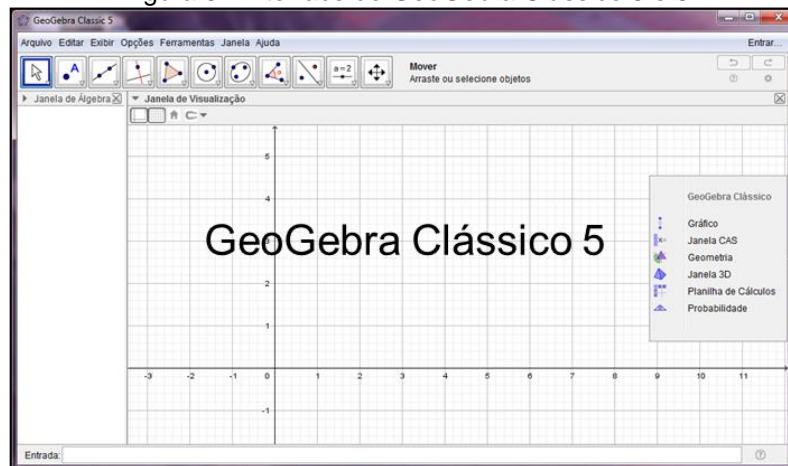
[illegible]

GeoGebra Classic 5

Arquivo Editar Exibir Opções Ferramentas Janela Ajuda

Entrar...

$a=2$

Mover
Arraste ou selecione objetos

Janela de Álgebra

Janela de Visualização

GeoGebra Clássico 5

GeoGebra Clássico

Gráfico
Janela CAS
Geometria
Janela 3D
Planilha de Cálculos
Probabilidade

5
4
2
1
-1

-3 -2 -1 0 1 2 3 4 5 6 7 8 9 10 11

Entrada: